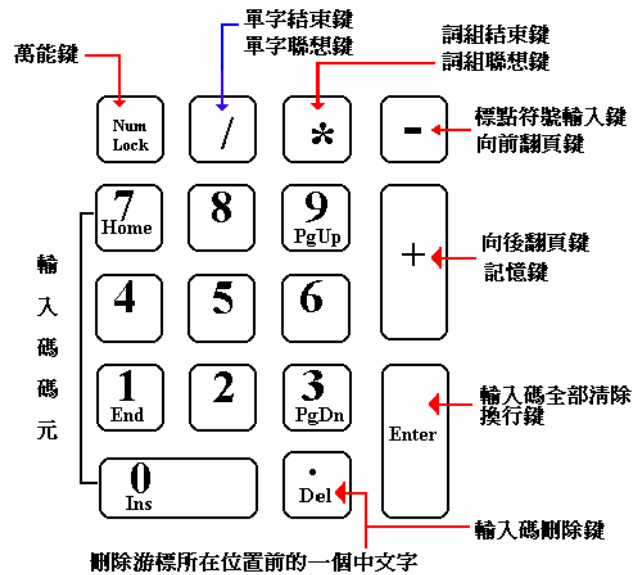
萬能鍵

單字結束鍵
單字聯想鍵

詞組結束鍵
詞組聯想鍵

Num Lock

/

*

-

標點符號輸入鍵
向前翻頁鍵

7
Home

8

9
PgUp

+

向後翻頁鍵
記憶鍵

輸
入
碼
碼
元

4

5

6

1
End

2

3
PgDn

Enter

輸入碼全部清除
換行鍵

0
Ins

.
Del

輸入碼刪除鍵

刪除游標所在位置前的一個中文字